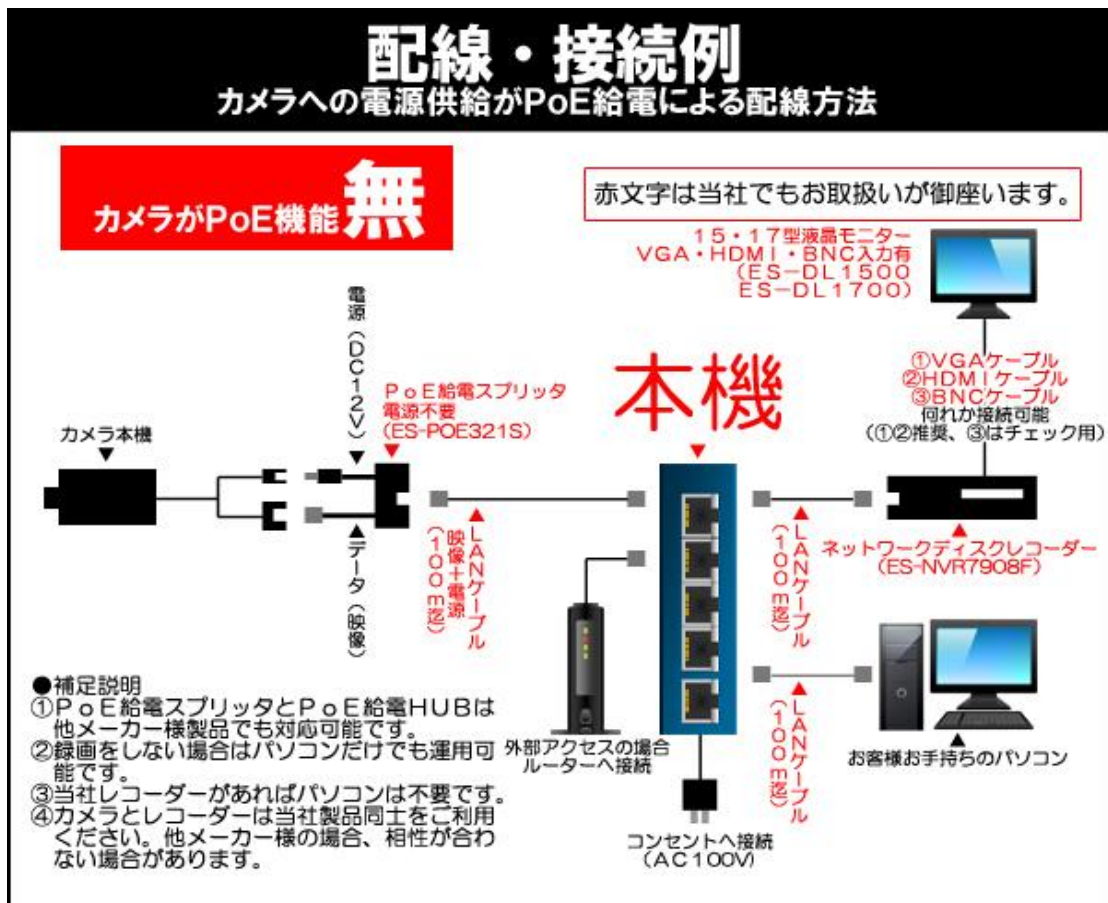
配線・接続例
カメラへの電源供給がPoE給電による配線方法

カメラがPoE機能 無

赤文字は当社でもお取扱いが御座います。

15・17型液晶モニター
VGA・HDMI・BNC入力有
(ES−DL1500
ES−DL1700)

電源(DC12V)

PoE給電スプリッタ
電源不要
(ES-POE321S)

本機

①VGAケーブル
②HDMIケーブル
③BNCケーブル
何れか接続可能
(①②推奨、③はチェック用)

カメラ本機

データ(映像)

LANケーブル
映像+電源
(100m迄)

LANケーブル
(100m迄)

ネットワークディスクレコーダー
(ES-NVR7908F)

LANケーブル
(100m迄)

●補足説明
①PoE給電スプリッタとPoE給電HUBは他メーカー様製品でも対応可能です。
②録画をしない場合はパソコンだけでも運用可能です。
③当社レコーダーがあればパソコンは不要です。
④カメラとレコーダーは当社製品同士をご利用ください。他メーカー様の場合、相性が合わない場合があります。

外部アクセスの場合
ルーターへ接続

お客様お手持ちのパソコン

コンセントへ接続
(AC100V)